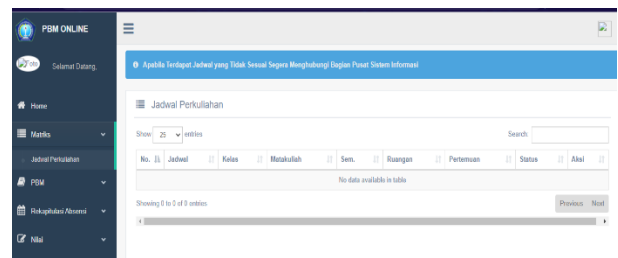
PBM ONLINE

Foto

Selamat Datang,

Home

Matriks

Jadwal Perkuliahan

PBM

Rekapitulasi Absensi

Nilai

Apabila Terdapat Jadwal yang Tidak Sesuai Segera Menghubungi Bagian Pusat Sistem Informasi

Jadwal Perkuliahan

Show 25 entries

Search:

| No. | Jadwal | Kelas | Matakuliah | Sem. | Ruangan | Pertemuan | Status | Aksi |
|---|---|---|---|---|---|---|---|---|
| No data available in table | | | | | | | | |

Showing 0 to 0 of 0 entries

Previous Next